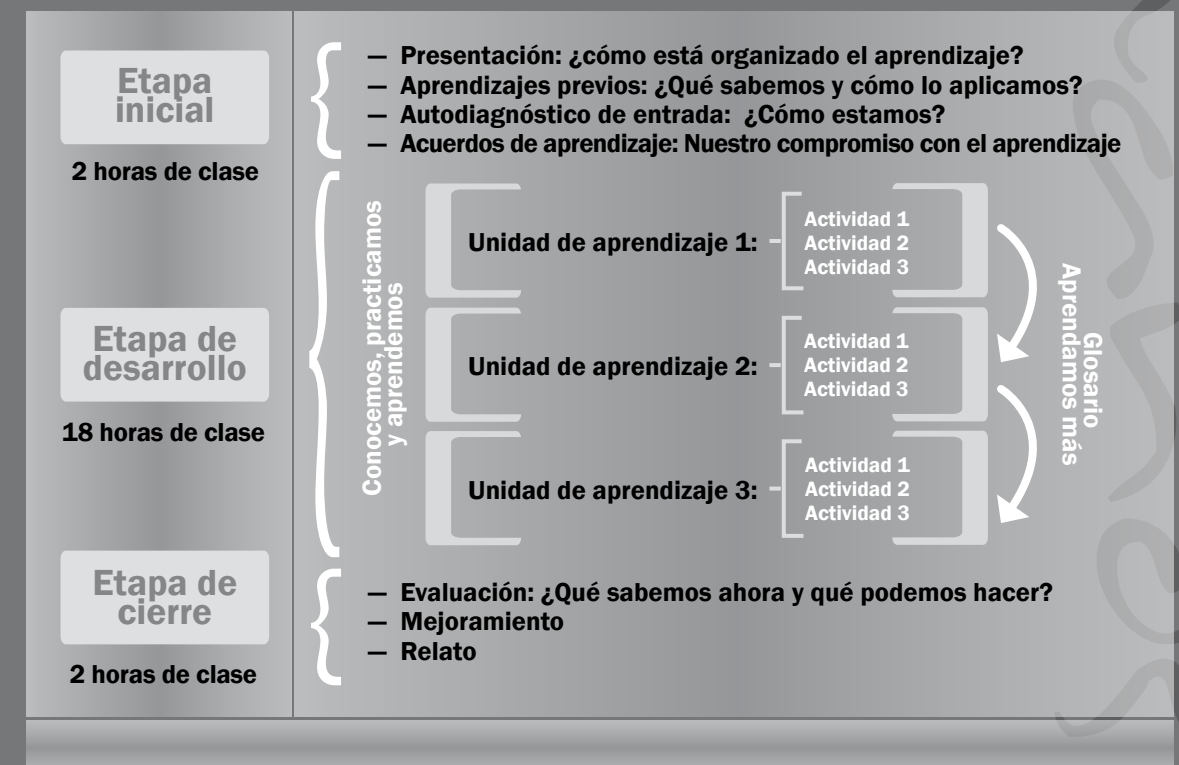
Etapa inicial

2 horas de clase

— Presentación: ¿cómo está organizado el aprendizaje?
— Aprendizajes previos: ¿Qué sabemos y cómo lo aplicamos?
— Autodiagnóstico de entrada: ¿Cómo estamos?
— Acuerdos de aprendizaje: Nuestro compromiso con el aprendizaje

Etapa de desarrollo

18 horas de clase

Conocemos, practicamos y aprendemos

Unidad de aprendizaje 1:
Actividad 1
Actividad 2
Actividad 3

Unidad de aprendizaje 2:
Actividad 1
Actividad 2
Actividad 3

Unidad de aprendizaje 3:
Actividad 1
Actividad 2
Actividad 3

Glosario
Aprendamos más

Etapa de cierre

2 horas de clase

— Evaluación: ¿Qué sabemos ahora y qué podemos hacer?
— Mejoramiento
— Relato